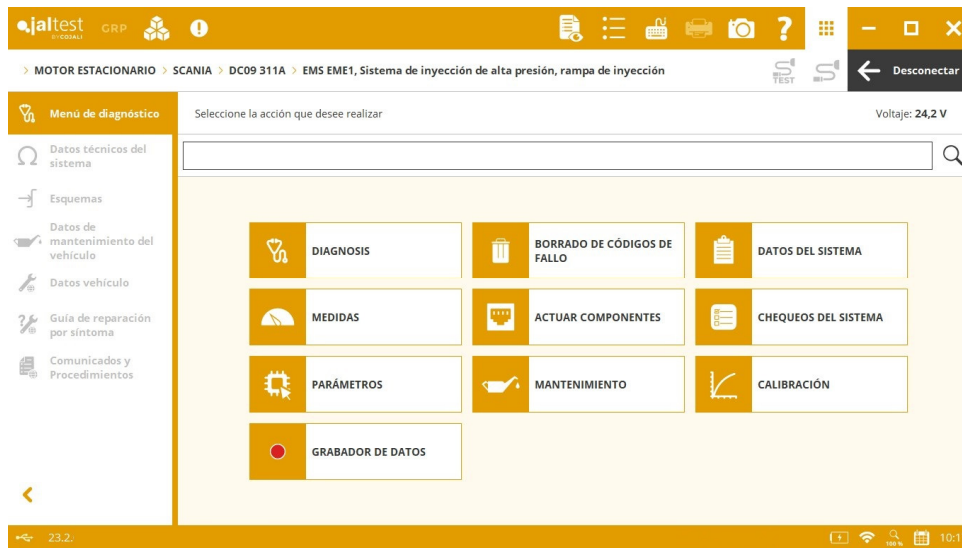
jaltest BY COJALI GRP

> MOTOR ESTACIONARIO > SCANIA > DC09 311A > EMS EME1, Sistema de inyección de alta presión, rampa de inyección

TEST

Desconectar

Menú de diagnóstico

Datos técnicos del sistema

Esquemas

Datos de mantenimiento del vehículo

Datos vehículo

Guía de reparación por síntoma

Comunicados y Procedimientos

Seleccione la acción que desee realizar

Voltaje: 24,2 V

DIAGNOSIS

BORRADO DE CÓDIGOS DE FALLO

DATOS DEL SISTEMA

MEDIDAS

ACTUAR COMPONENTES

CHEQUEOS DEL SISTEMA

PARÁMETROS

MANTENIMIENTO

CALIBRACIÓN

GRABADOR DE DATOS

23.2.

100 %

10:1